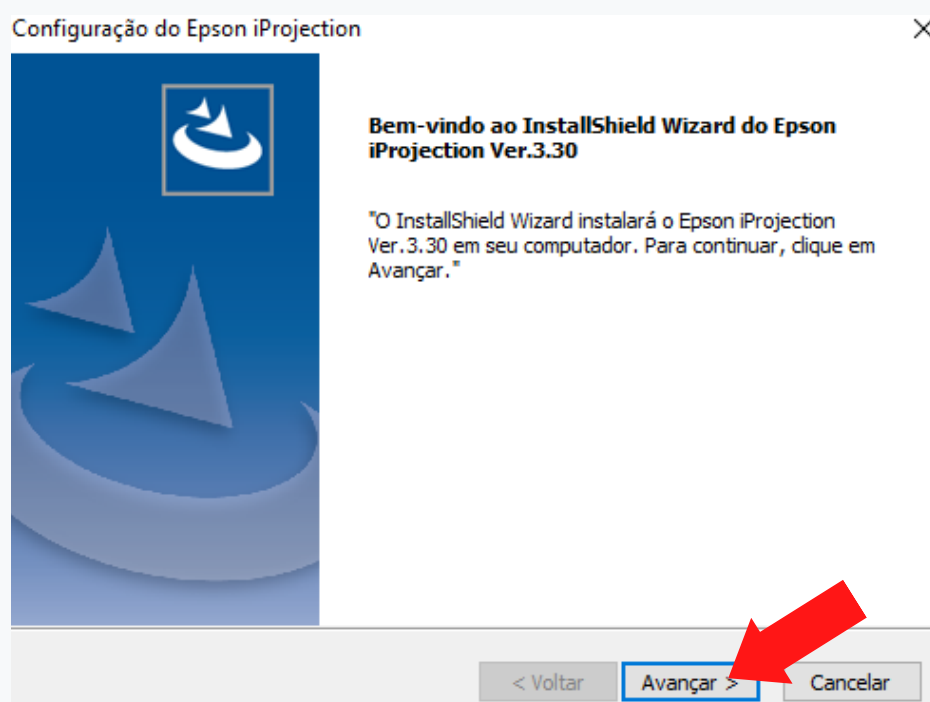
Configuração do Epson iProjection

Bem-vindo ao InstallShield Wizard do Epson iProjection Ver.3.30

"O InstallShield Wizard instalará o Epson iProjection Ver.3.30 em seu computador. Para continuar, clique em Avançar."

< Voltar

Avançar >

Cancelar